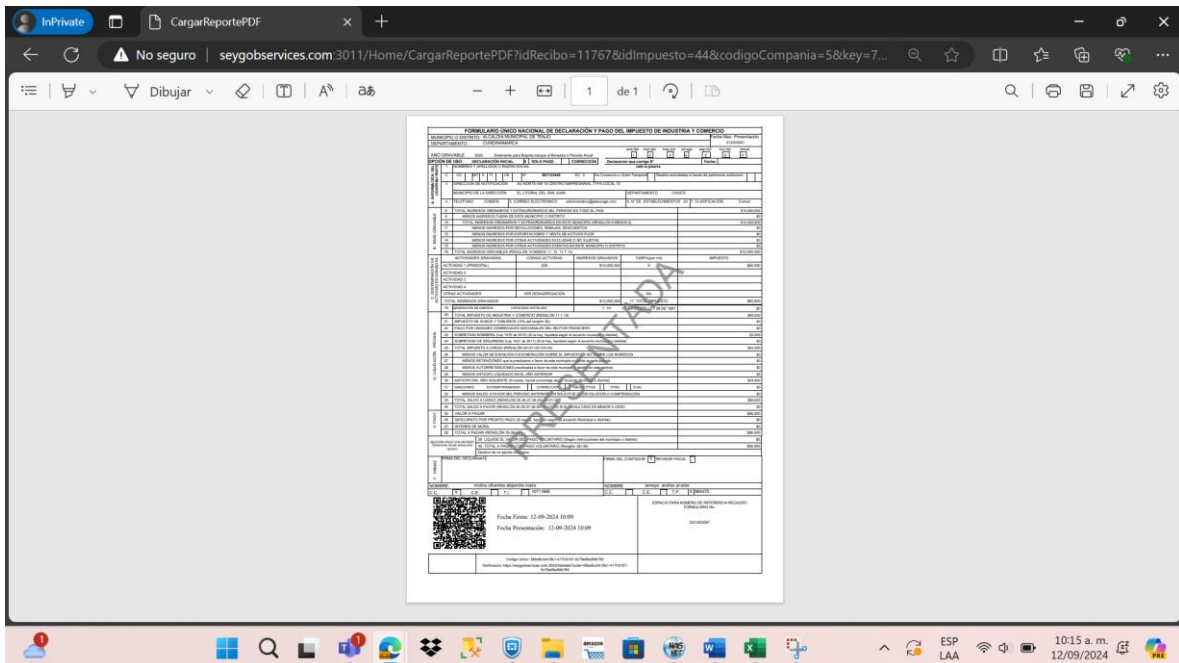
InPrivate
CargarReportePDF
No seguro | seygobservices.com:3011/Home/CargarReportePDF?idRecibo=11767&idImpuesto=44&codigoCompania=5&key=7...
Dibujar
1 de 1

FORMULARIO ÚNICO NACIONAL DE DECLARACIÓN Y PAGO DEL IMPUESTO DE INDUSTRIA Y COMERCIO
MUNICIPIO O DISTRITO: ALCALDIA MUNICIPAL DE TENJO
DEPARTAMENTO: CUNDINAMARCA
AÑO GRAVABLE 2024
OPCIÓN DE USO DECLARACIÓN INICIAL SOLO PAGO CORRECCIÓN
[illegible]

Fecha Firma: 12-09-2024 10:09
Fecha Presentación: 12-09-2024 10:09

ESP LAA
10:15 a. m.
12/09/2024